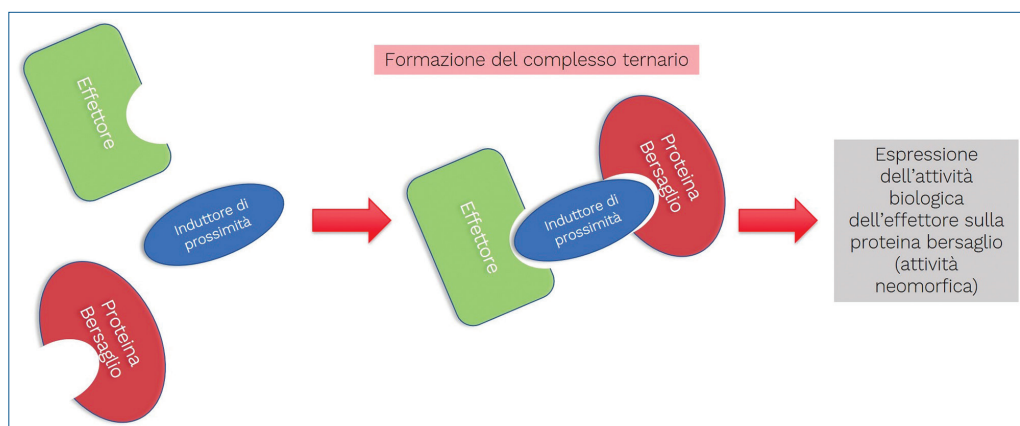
Formazione del complesso ternario

Effettore

Induttore di prossimità

Proteina Bersaglio

Effettore

Induttore di prossimità

Proteina Bersaglio

Espressione dell'attività biologica dell'effettore sulla proteina bersaglio (attività neomorfica)